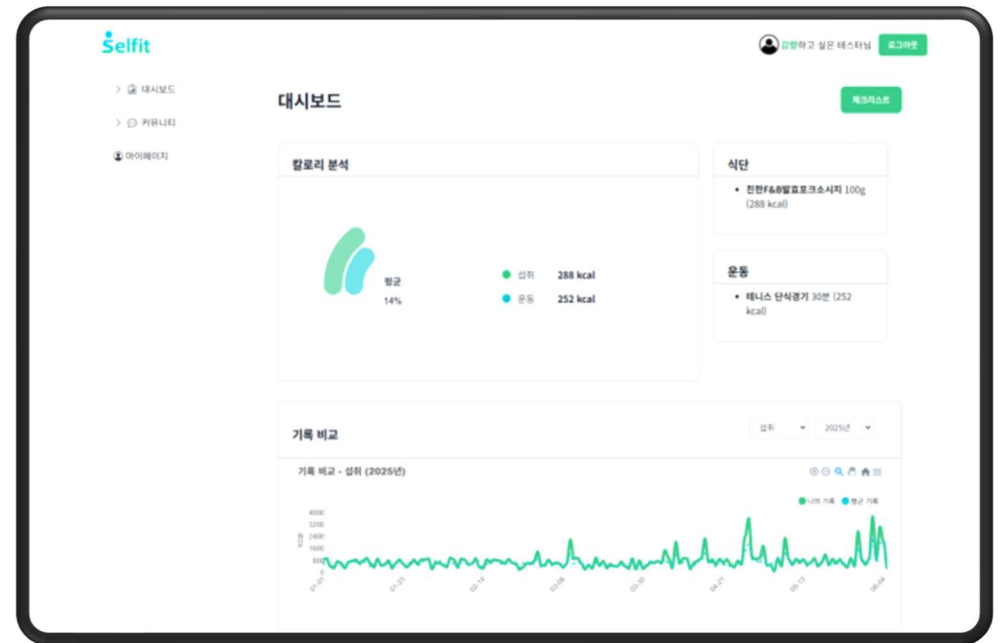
Selfit

감량하고 싶은 테스터님 로그아웃

> 대시보드
> 커뮤니티
마이페이지

대시보드

체크리스트

칼로리 분석

평균
14%

섭취 288 kcal
운동 252 kcal

식단

• 진한F&B발효포크소시지 100g (288 kcal)

운동

• 테니스 단식경기 30분 (252 kcal)

기록 비교

섭취
2025년

기록 비교 - 섭취 (2025년)

나의 기록 평균 기록

4000
3200
2400
1600
800
0

kcal

01-01
01-23
02-14
03-08
03-30
04-21
05-13
06-04